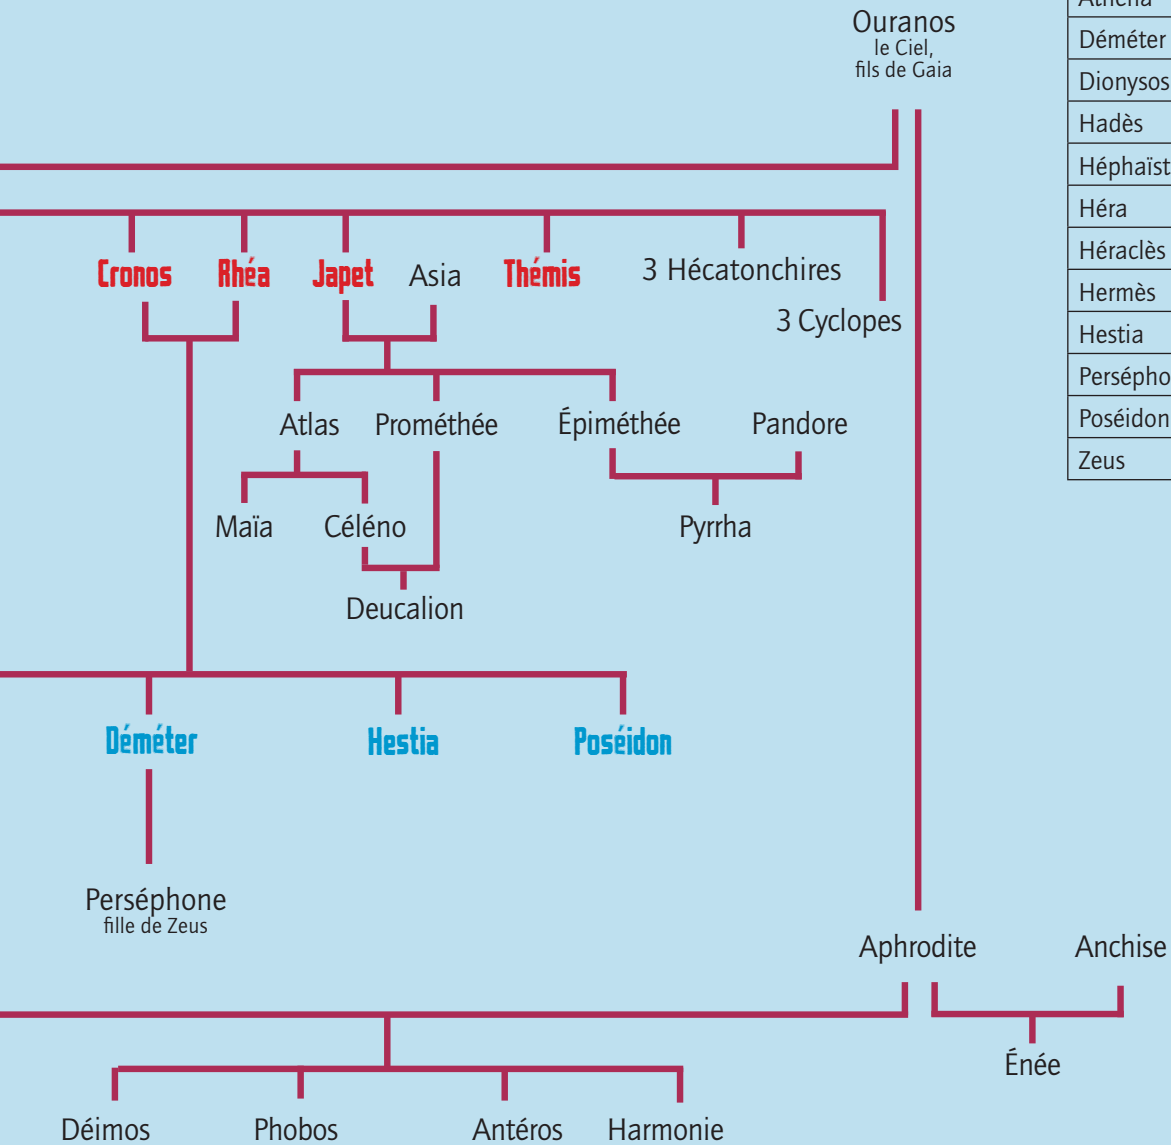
Ouranos
le Ciel,
fils de Gaia

| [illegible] |
|---|
| Déméter |
| Dionysos |
| Hadès |
| Héphaïst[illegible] |
| Héra |
| Héraclès |
| Hermès |
| Hestia |
| Perséph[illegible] |
| Poséidon |
| Zeus |

Cronos Rhéa Japet Asia Thémis 3 Hécatonchires

3 Cyclopes

Atlas Prométhée Épiméthée Pandore

Maïa Céléno Pyrrha

Deucalion

Déméter Hestia Poséidon

Perséphone
fille de Zeus

Aphrodite Anchise

Énée

Déimos Phobos Antéros Harmonie